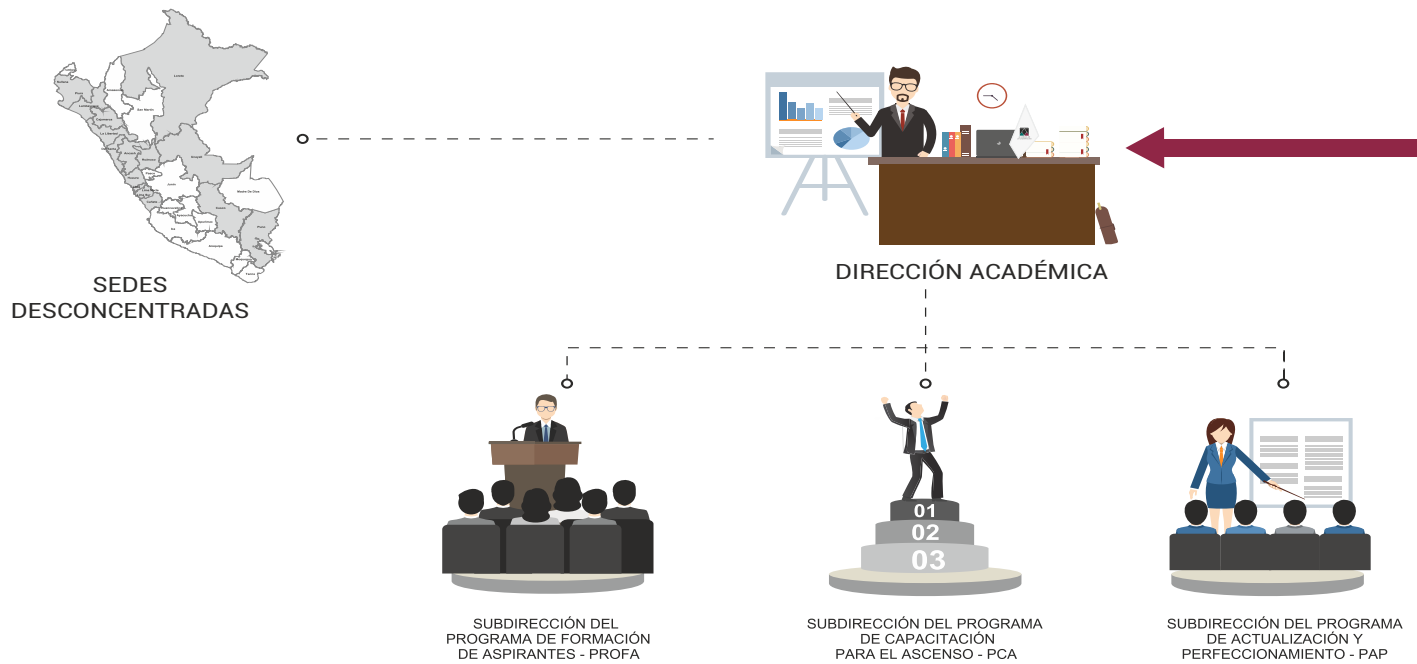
SEDES DESCONCENTRADAS

DIRECCIÓN ACADÉMICA

01
02
03

SUBDIRECCIÓN DEL PROGRAMA DE FORMACIÓN DE ASPIRANTES - PROFA

SUBDIRECCIÓN DEL PROGRAMA DE CAPACITACIÓN PARA EL ASCENSO - PCA

SUBDIRECCIÓN DEL PROGRAMA DE ACTUALIZACIÓN Y PERFECCIONAMIENTO - PAP